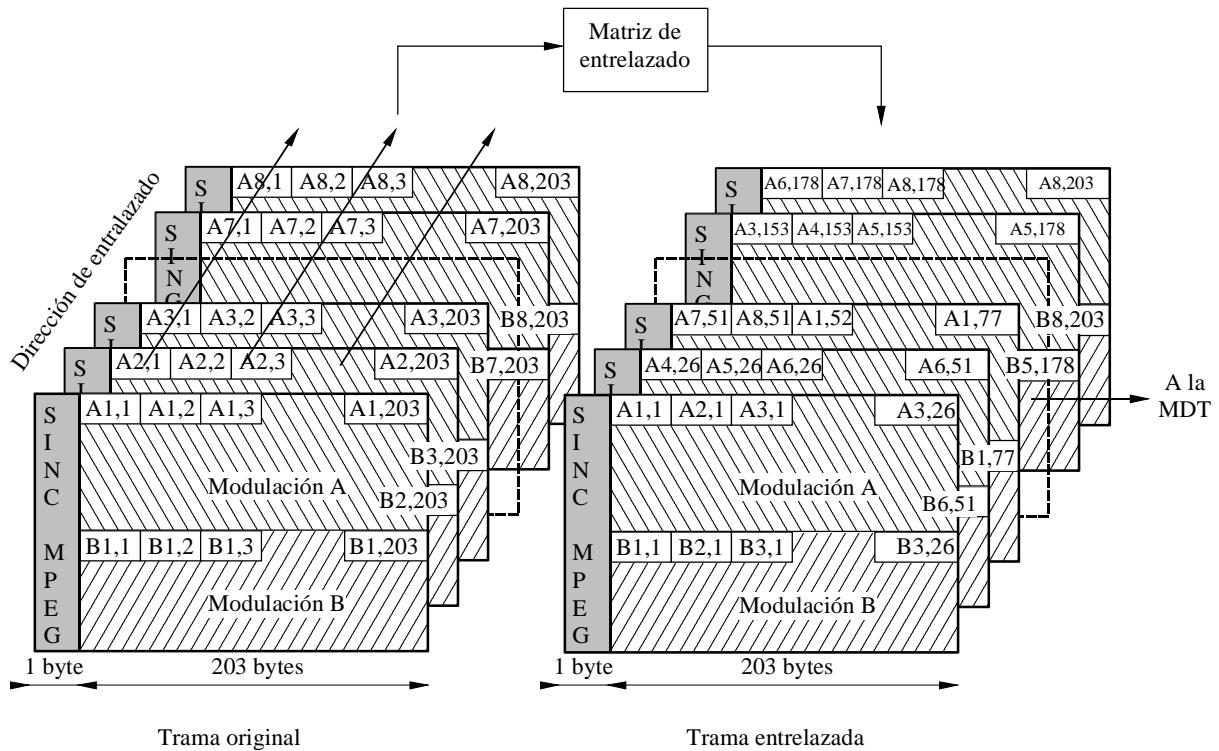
Matriz de entrelazado

Dirección de entralazado

S
A8,1 A8,2 A8,3 A8,203
S I N
A7,1 A7,2 A7,3 A7,203
S I N G
S
A3,1 A3,2 A3,3 A3,203
B8,203
S
A2,1 A2,2 A2,3 A2,203
B7,203
S I N C M P E G
A1,1 A1,2 A1,3 A1,203
B3,203
Modulación A
B2,203
B1,1 B1,2 B1,3 B1,203
Modulación B
1 byte
203 bytes
Trama original

S
A6,178 A7,178 A8,178 A8,203
S I N
A3,153 A4,153 A5,153 A5,178
S I N C
S
A7,51 A8,51 A1,52 A1,77
B8,203
S
A4,26 A5,26 A6,26 A6,51
B5,178
S I N C M P E G
A1,1 A2,1 A3,1 A3,26
B1,77
Modulación A
B6,51
B1,1 B2,1 B3,1 B3,26
Modulación B
1 byte
203 bytes
Trama entrelazada

A la MDT